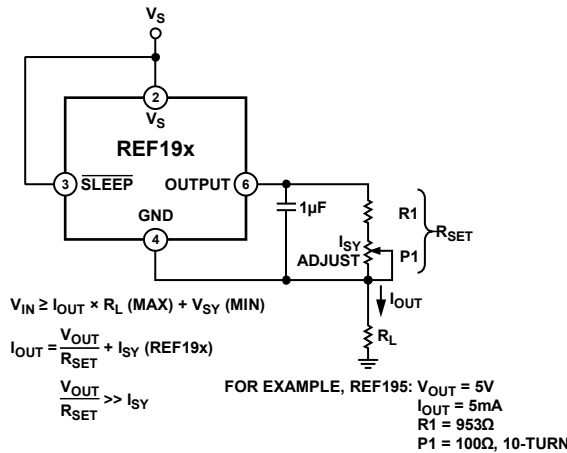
$V_S$

2
$V_S$
REF19x
3 $\overline{SLEEP}$
OUTPUT 6
GND
4
1µF
R1
$R_{SET}$
$I_{SY}$
ADJUST
P1
$I_{OUT}$
$R_L$

$V_{IN} \geq I_{OUT} \times R_L$ (MAX) + $V_{SY}$ (MIN)

$I_{OUT} = \frac{V_{OUT}}{R_{SET}} + I_{SY}$ (REF19x)

$\frac{V_{OUT}}{R_{SET}} >> I_{SY}$

FOR EXAMPLE, REF195: $V_{OUT}$ = 5V
$I_{OUT}$ = 5mA
R1 = 953Ω
P1 = 100Ω, 10-TURN